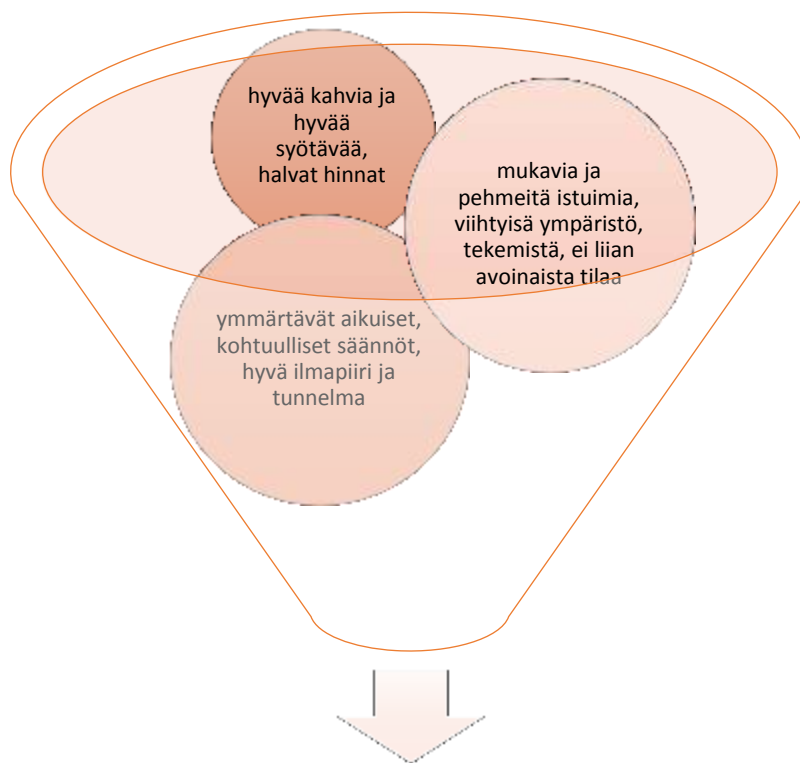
hyvää kahvia ja hyvää syötävää, halvat hinnat

mukavia ja pehmeitä istuimia, viihtyisä ympäristö, tekemistä, ei liian avoinaista tilaa

ymmärtävät aikuiset, kohtuulliset säännöt, hyvä ilmapiiri ja tunnelma